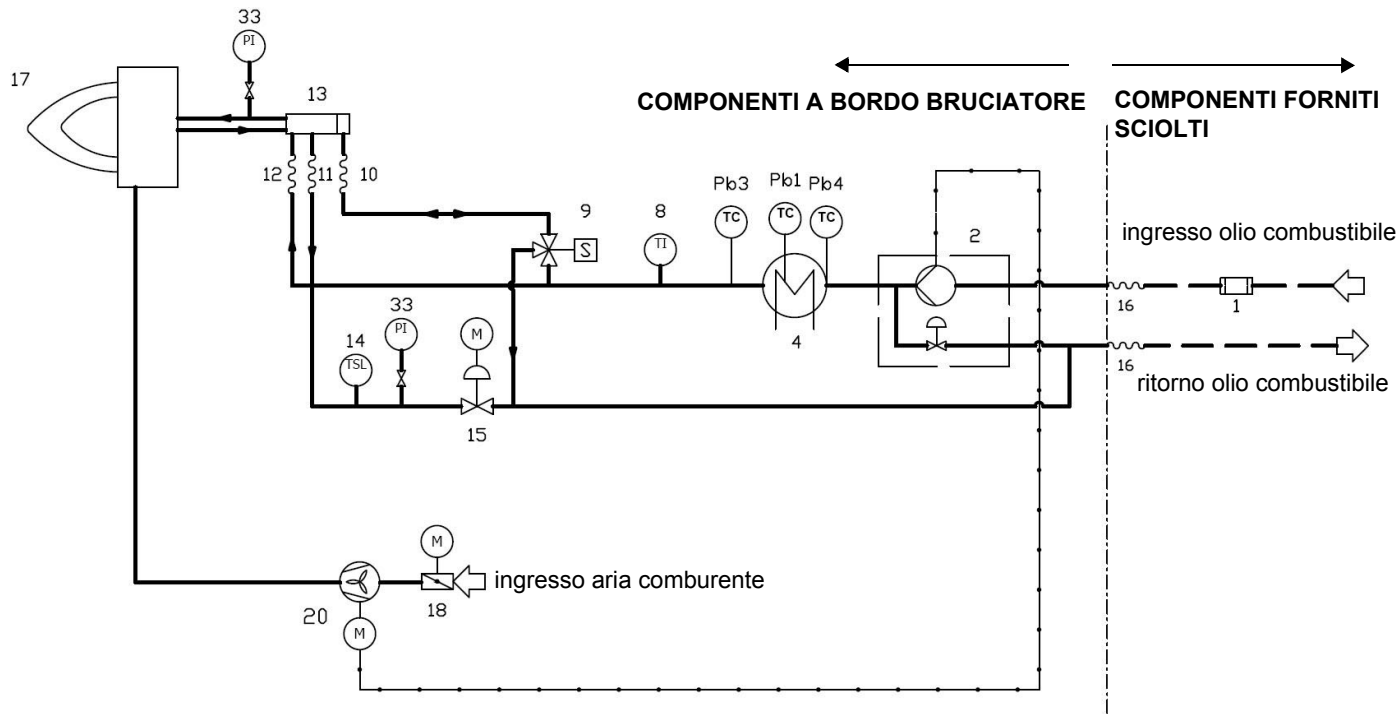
33
PI
17
13
COMPONENTI A BORDO BRUCIATORE
COMPONENTI FORNITI SCIOLTI
12 11 10
9
S
8
TI
Pb3
TC
Pb1
TC
Pb4
TC
2
ingresso olio combustibile
33
PI
M
14
TSL
4
16
1
16
ritorno olio combustibile
15
M
ingresso aria comburente
18
20
M